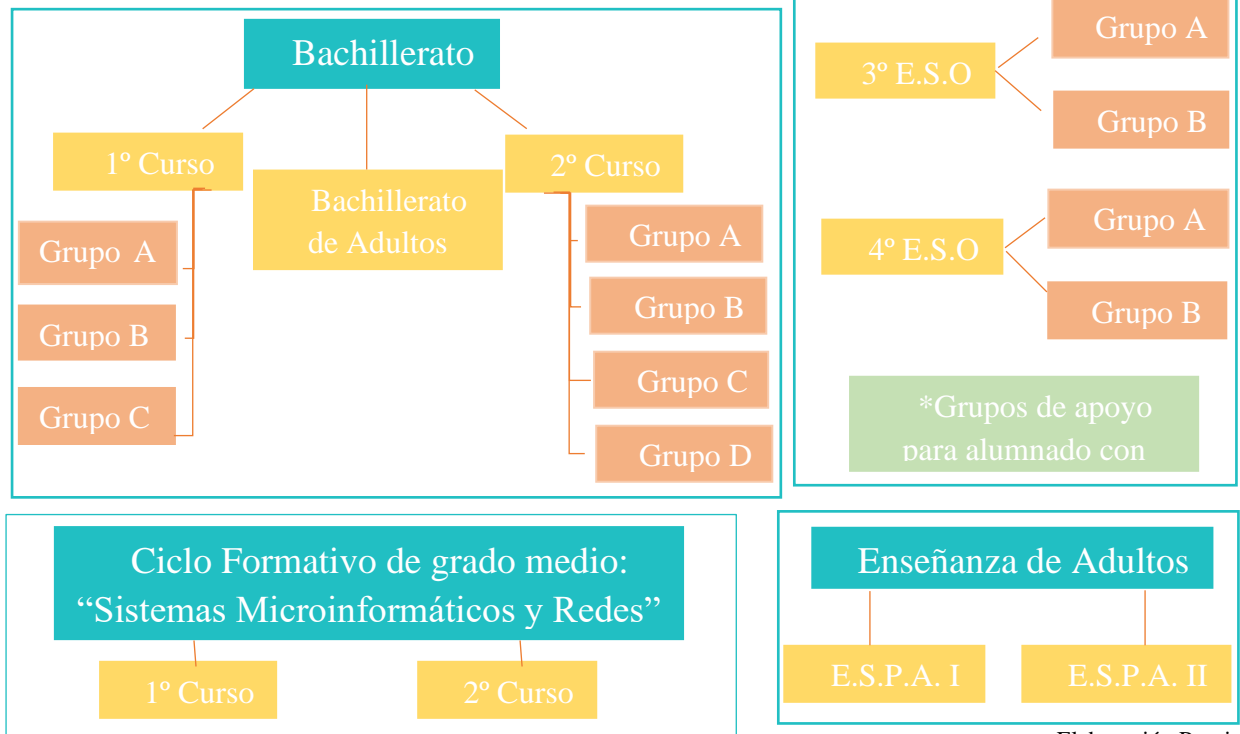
Bachillerato

1º Curso

Bachillerato de Adultos

2º Curso

Grupo A

Grupo B

Grupo C

Grupo A

Grupo B

Grupo C

Grupo D

3º E.S.O

Grupo A

Grupo B

4º E.S.O

Grupo A

Grupo B

*Grupos de apoyo para alumnado con

Ciclo Formativo de grado medio: “Sistemas Microinformáticos y Redes”

1º Curso

2º Curso

Enseñanza de Adultos

E.S.P.A. I

E.S.P.A. II

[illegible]